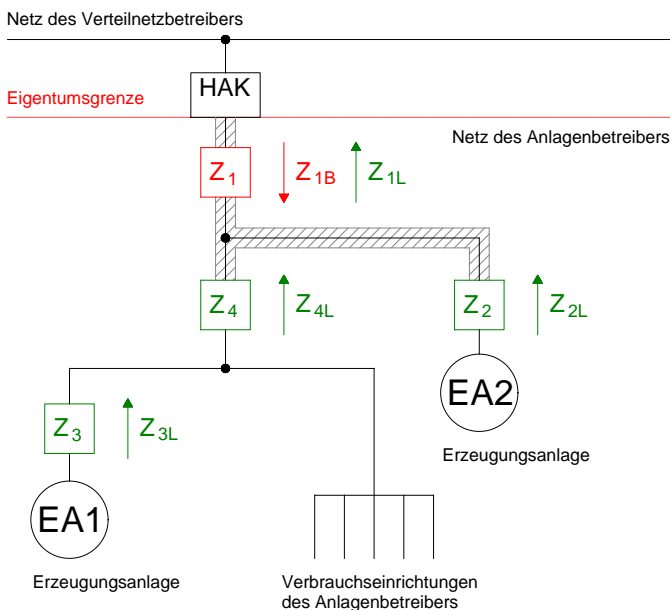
Netz des Verteilnetzbetreibers

HAK

Eigentumsgrenze

Netz des Anlagenbetreibers

$Z_1$

$Z_{1B}$

$Z_{1L}$

$Z_4$

$Z_{4L}$

$Z_2$

$Z_{2L}$

EA2

Erzeugungsanlage

$Z_3$

$Z_{3L}$

EA1

Erzeugungsanlage

Verbrauchseinrichtungen des Anlagenbetreibers